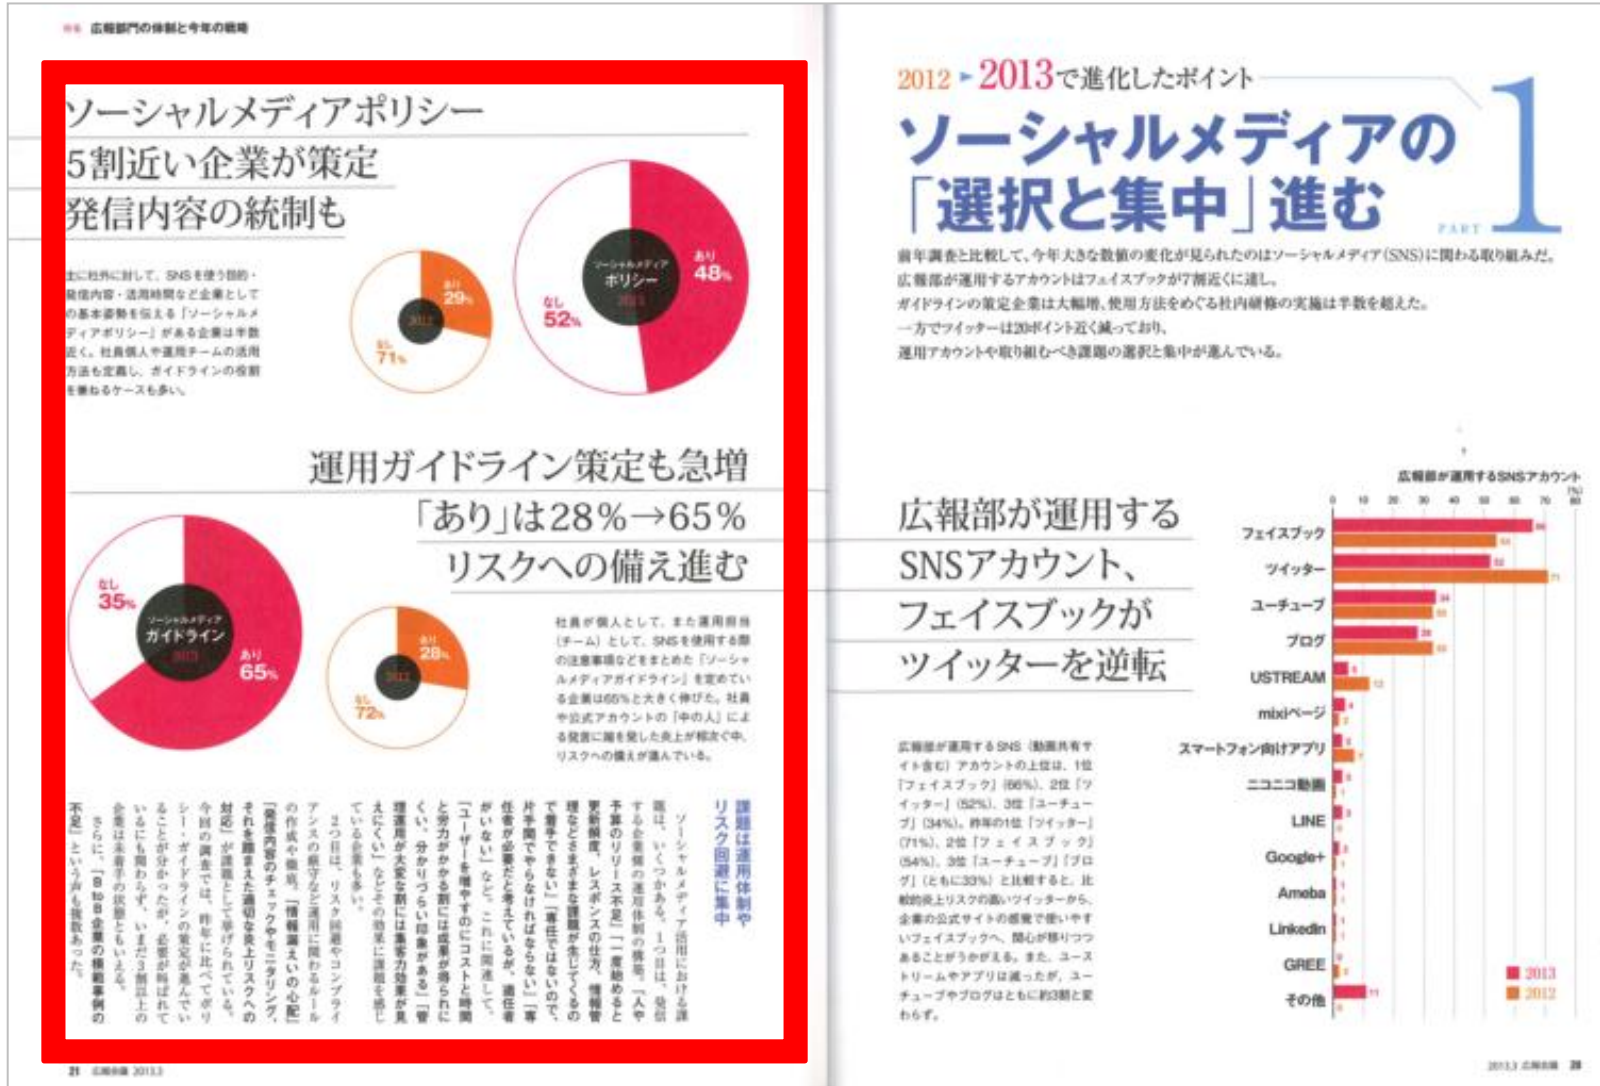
広報部門の体制と今年の戦略

ソーシャルメディアポリシー
5割近い企業が策定
発信内容の統制も

主に社外に対して、SNSを使う目的・発信内容・活用時間など企業としての基本姿勢を伝える「ソーシャルメディアポリシー」がある企業は半数近く。社員個人や運用チームの活用方法も定義し、ガイドラインの役割を兼ねるケースも多い。

あり 29%
2012
なし 71%

ソーシャルメディアポリシー 2013
あり 48%
なし 52%

運用ガイドライン策定も急増
「あり」は28%→65%
リスクへの備え進む

なし 35%
ソーシャルメディアガイドライン 2013
あり 65%

あり 28%
2012
なし 72%

社員が個人として、また運用担当(チーム)として、SNSを使用する際の注意事項などをまとめた「ソーシャルメディアガイドライン」を定めている企業は65%と大きく伸びた。社員や公式アカウントの「中の人」による発言に端を発した炎上が相次ぐ中、リスクへの備えが進んでいる。

課題は運用体制やリスク回避に集中

ソーシャルメディア活用における課題は、いくつかある。1つ目は、発信する企業側の運用体制の強化。「人や予算のリソース不足」「一度始めると更新頻度、レスポンスの仕方、情報管理などさまざまな課題が生じてくるので着手できない」「専任ではないので片手間でやらなければならない」「専任者が必要だと考えているが適任者がいない」など。これに関連して、「ユーザーを増やすのにコストと時間と労力がかかる割には成果が得られにくい、分かりづらい印象がある」「管理運用が大変な割には費用対効果が見えにくい」などその効果に課題を感じている企業も多い。

2つ目は、リスク回避やコンプライアンスの順守など運用に関わるルールの作成や徹底。「情報漏えいの心配」「発信内容のチェックやモニタリング、それを踏まえた適切な炎上リスクへの対応」が課題として挙げられている。

今回の調査では、昨年に比べてポリシー・ガイドラインの策定企業が増えていることが分かったが、必要が叫ばれているにも関わらず、いまだ3割以上の企業は未着手の状態ともいえる。

さらに、「BtoB企業の機構事例の不足」という声も散見された。

21 広報会議 2013.3

2012 ▸ 2013で進化したポイント
ソーシャルメディアの「選択と集中」進む
PART 1

前年調査と比較して、今年大きな数値の変化が見られたのはソーシャルメディア(SNS)に関わる取り組みだ。
広報部が運用するアカウントはフェイスブックが7割近くに達し、
ガイドラインの策定企業は大幅増、使用方法をめぐる社内研修の実施は半数を超えた。
一方でツイッターは20ポイント近く減っており、
運用アカウントや取り組むべき課題の選択と集中が進んでいる。

広報部が運用する
SNSアカウント、
フェイスブックが
ツイッターを逆転

広報部が運用するSNS(動画共有サイト含む)アカウントの上位は、1位「フェイスブック」(66%)、2位「ツイッター」(52%)、3位「ユーチューブ」(34%)。昨年の1位「ツイッター」(71%)、2位「フェイスブック」(54%)、3位「ユーチューブ」「ブログ」(ともに33%)と比較すると、比較的炎上リスクの高いツイッターから、企業の公式サイトの感覚で使いやすいフェイスブックへ、関心が移りつつあることがうかがえる。また、ユーストリームやアプリは減ったが、ユーチューブやブログはともに約3割と変わらず。

広報部が運用するSNSアカウント
0 10 20 30 40 50 60 70 80 (%)
フェイスブック 66 54
ツイッター 52 71
ユーチューブ 34 33
ブログ 28 33
USTREAM 5 12
mixiページ 4 2
スマートフォン向けアプリ 3 7
ニコニコ動画 3 1
LINE 3 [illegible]
Google+ 2 1
Ameba 1 1
LinkedIn 1 1
GREE 1 1
その他 11 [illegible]
■ 2013
■ 2012

2013.3 広報会議 20